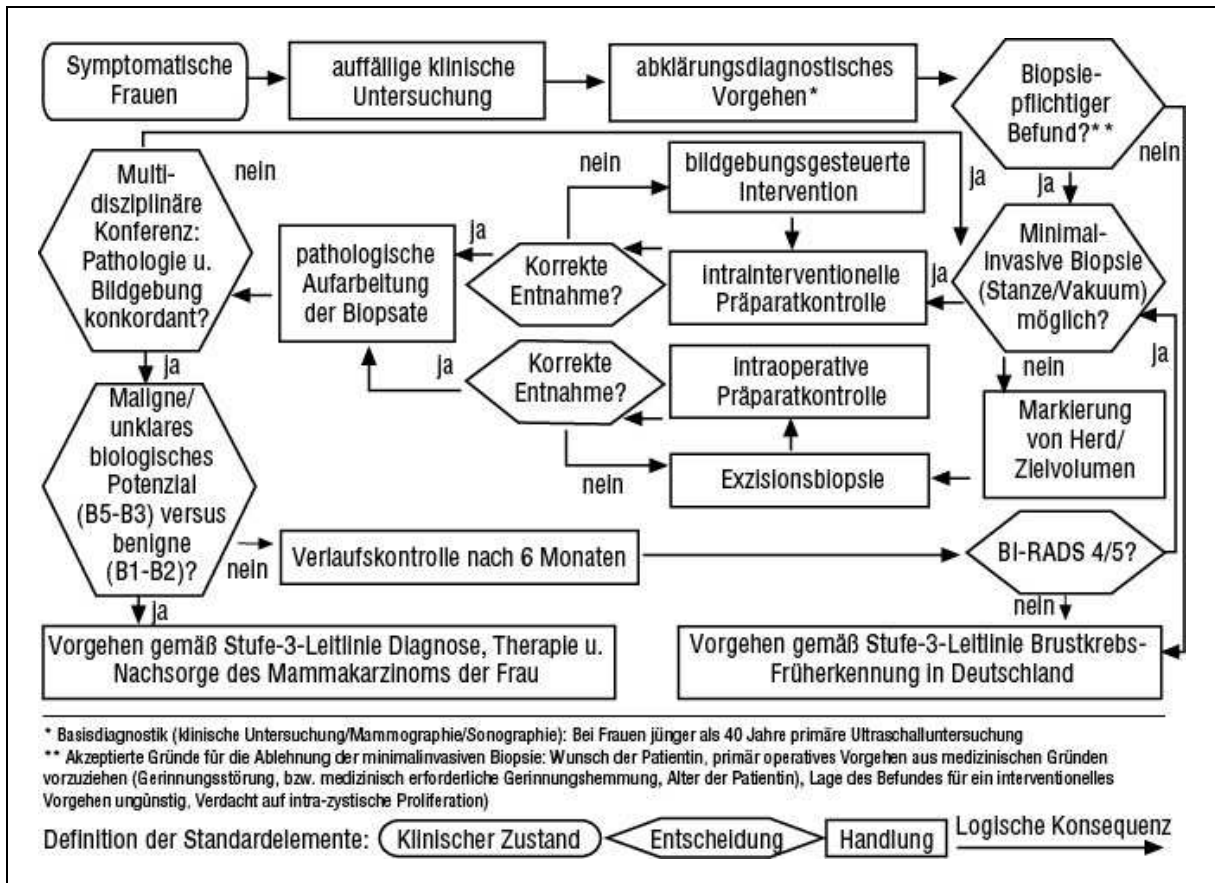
Symptomatische Frauen

auffällige klinische Untersuchung

abklärungsdiagnostisches Vorgehen*

Biopsiepflichtiger Befund?**

nein

ja

Multidisziplinäre Konferenz: Pathologie u. Bildgebung konkordant?

nein

nein

bildgebungsgesteuerte Intervention

ja

ja

pathologische Aufarbeitung der Biopsate

Korrekte Entnahme?

intrainterventionelle Präparatkontrolle

ja

Minimalinvasive Biopsie (Stanze/Vakuum) möglich?

ja

ja

Korrekte Entnahme?

intraoperative Präparatkontrolle

ja

nein

Maligne/ unklares biologisches Potenzial (B5-B3) versus benigne (B1-B2)?

Markierung von Herd/ Zielvolumen

nein

Exzisionsbiopsie

nein

Verlaufskontrolle nach 6 Monaten

BI-RADS 4/5?

ja

nein

Vorgehen gemäß Stufe-3-Leitlinie Diagnose, Therapie u. Nachsorge des Mammakarzinoms der Frau

Vorgehen gemäß Stufe-3-Leitlinie Brustkrebs-Früherkennung in Deutschland

* Basisdiagnostik (klinische Untersuchung/Mammographie/Sonographie): Bei Frauen jünger als 40 Jahre primäre Ultraschalluntersuchung
** Akzeptierte Gründe für die Ablehnung der minimalinvasiven Biopsie: Wunsch der Patientin, primär operatives Vorgehen aus medizinischen Gründen vorzuziehen (Gerinnungsstörung, bzw. medizinisch erforderliche Gerinnungshemmung, Alter der Patientin), Lage des Befundes für ein interventionelles Vorgehen ungünstig, Verdacht auf intra-zystische Proliferation)

Definition der Standardelemente: Klinischer Zustand Entscheidung Handlung Logische Konsequenz